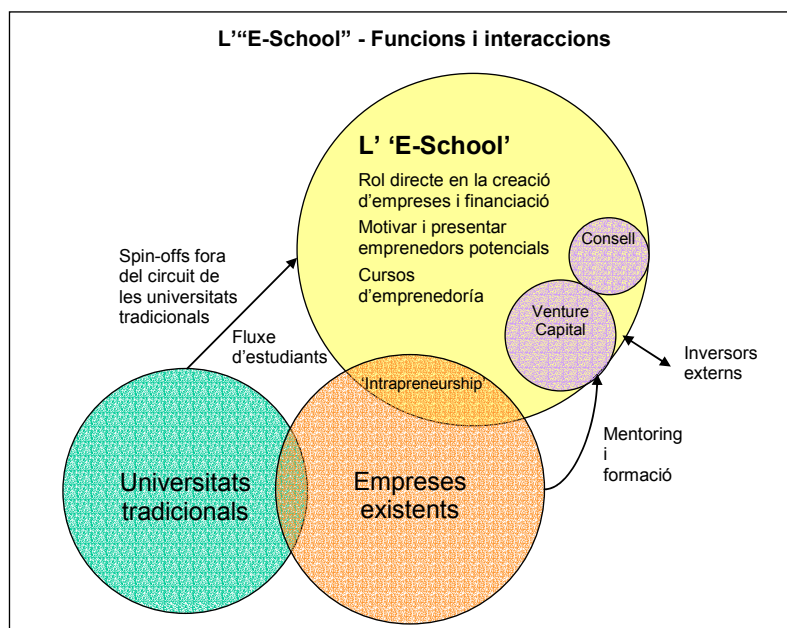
L'"E-School" - Funcions i interaccions

L' 'E-School'

Rol directe en la creació d'empreses i financiació

Motivar i presentar emprenedors potencials

Cursos d'emprenedoría

Consell

Venture Capital

Spin-offs fora del circuit de les universitats tradicionals

Fluxe d'estudiants

Inversors externs

'Intrapreneurship'

Mentoring i formació

Universitats tradicionals

Empreses existents